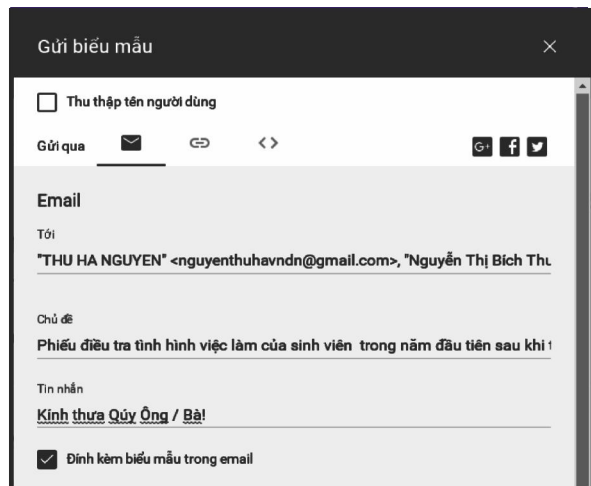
Gửi biểu mẫu

×

Thu thập tên người dùng

Gửi qua

<>

G+ f

Email

Tới

"THU HA NGUYEN" <nguyenthuhavndn@gmail.com>, "Nguyễn Thị Bích Thu

Chủ đề

Phiếu điều tra tình hình việc làm của sinh viên trong năm đầu tiên sau khi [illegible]

Tin nhắn

Kính thưa Qúy Ông / Bà!

Đính kèm biểu mẫu trong email